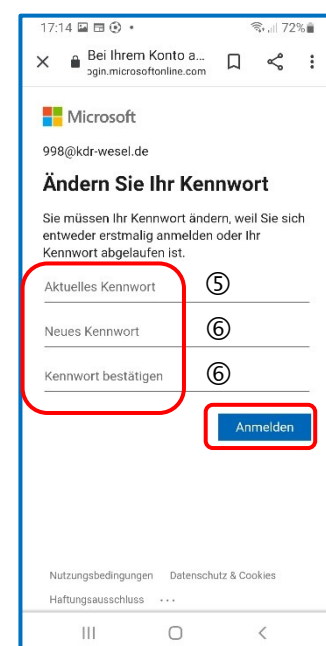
17:14 • 72%

Bei Ihrem Konto a...
ogin.microsoftonline.com

Microsoft

998@kdr-wesel.de

Ändern Sie Ihr Kennwort

Sie müssen Ihr Kennwort ändern, weil Sie sich entweder erstmalig anmelden oder Ihr Kennwort abgelaufen ist.

Aktuelles Kennwort ⑤

Neues Kennwort ⑥

Kennwort bestätigen ⑥

Anmelden

Nutzungsbedingungen Datenschutz & Cookies

Haftungsausschluss ...